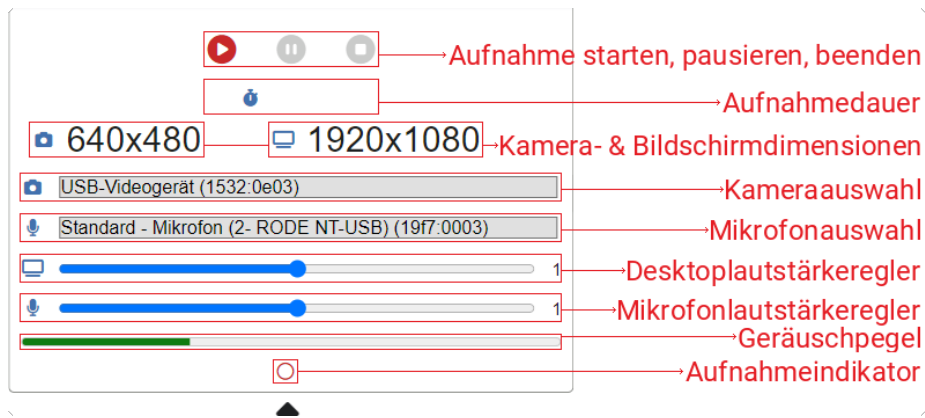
Aufnahme starten, pausieren, beenden

Aufnahmedauer

640x480

1920x1080

Kamera- & Bildschirmdimensionen

USB-Videogerät (1532:0e03)

Kameraauswahl

Standard - Mikrofon (2- RODE NT-USB) (19f7:0003)

Mikrofonauswahl

1

Desktoplautstärkeregler

1

Mikrofonlautstärkeregler

Geräuschpegel

Aufnahmeindikator